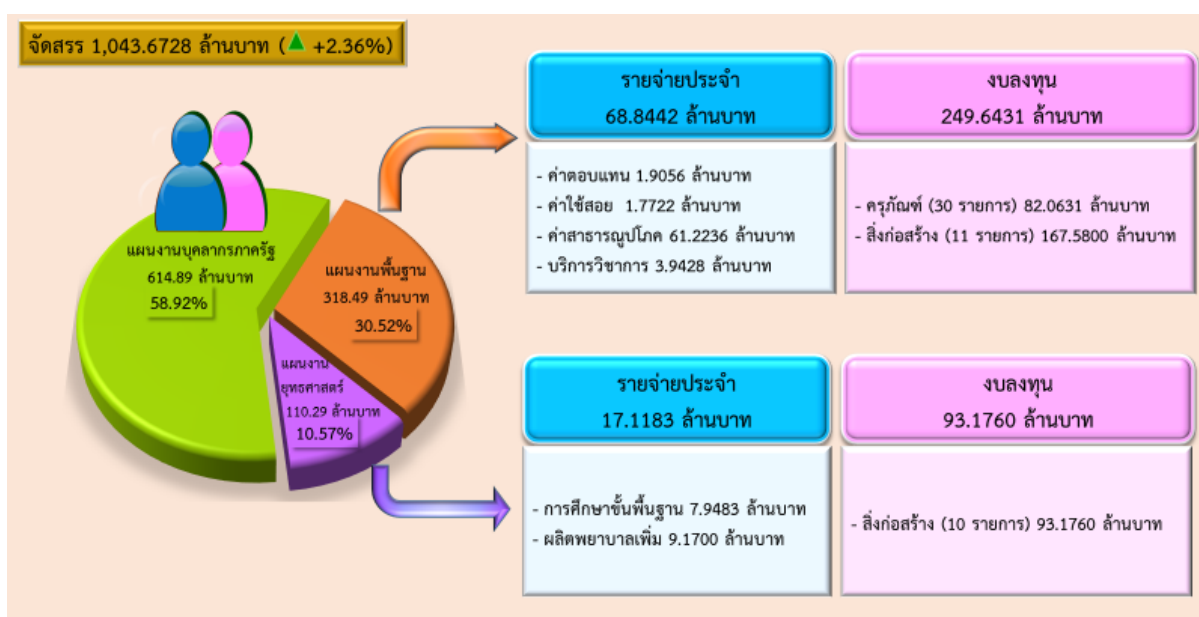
จัดสรร 1,043.6728 ล้านบาท (▲ +2.36%)

แผนงานบุคลากรภาครัฐ
614.89 ล้านบาท
58.92%

แผนงานพื้นฐาน
318.49 ล้านบาท
30.52%

แผนงานยุทธศาสตร์
110.29 ล้านบาท
10.57%

รายจ่ายประจำ
68.8442 ล้านบาท

- ค่าตอบแทน 1.9056 ล้านบาท
- ค่าใช้สอย 1.7722 ล้านบาท
- ค่าสาธารณูปโภค 61.2236 ล้านบาท
- บริการวิชาการ 3.9428 ล้านบาท

งบลงทุน
249.6431 ล้านบาท

- ครุภัณฑ์ (30 รายการ) 82.0631 ล้านบาท
- สิ่งก่อสร้าง (11 รายการ) 167.5800 ล้านบาท

รายจ่ายประจำ
17.1183 ล้านบาท

- การศึกษาขั้นพื้นฐาน 7.9483 ล้านบาท
- ผลิตพยาบาลเพิ่ม 9.1700 ล้านบาท

งบลงทุน
93.1760 ล้านบาท

- สิ่งก่อสร้าง (10 รายการ) 93.1760 ล้านบาท